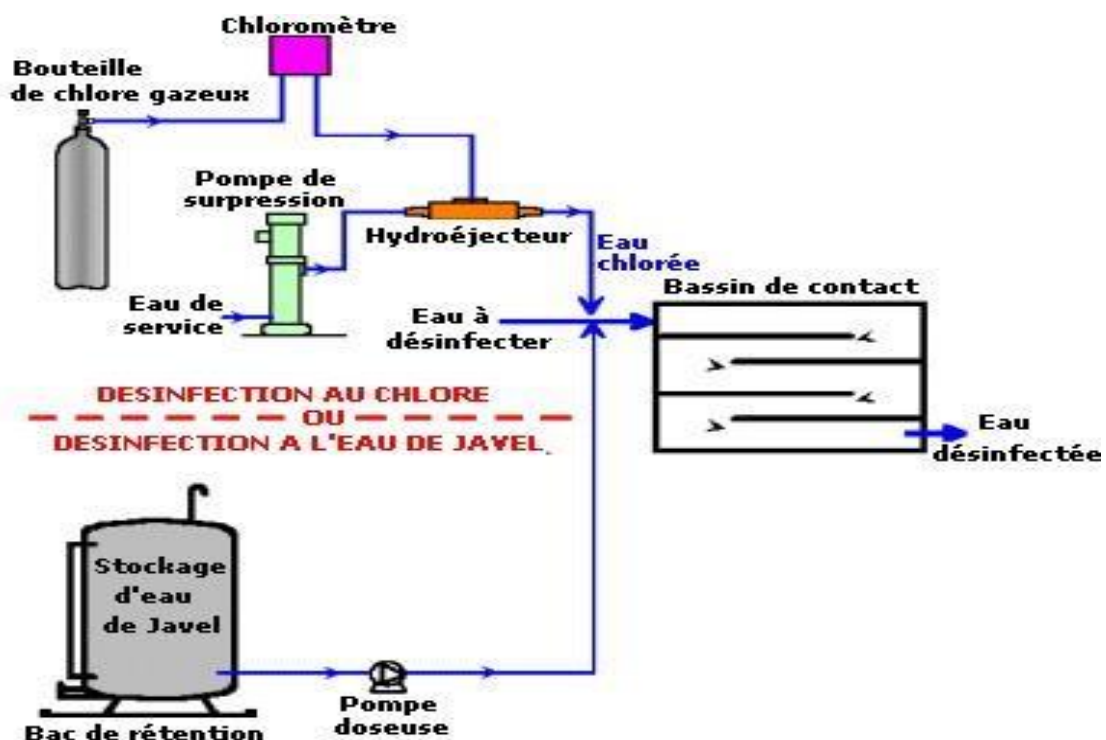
Chloromètre

Bouteille de chlore gazeux

Pompe de surpression

Hydroéjecteur

Eau chlorée

Eau de service

Eau à désinfecter

Bassin de contact

DESINFECTION AU CHLORE
OU
DESINFECTION A L'EAU DE JAVEL

Eau désinfectée

Stockage d'eau de Javel

Bac de rétention

Pompe doseuse